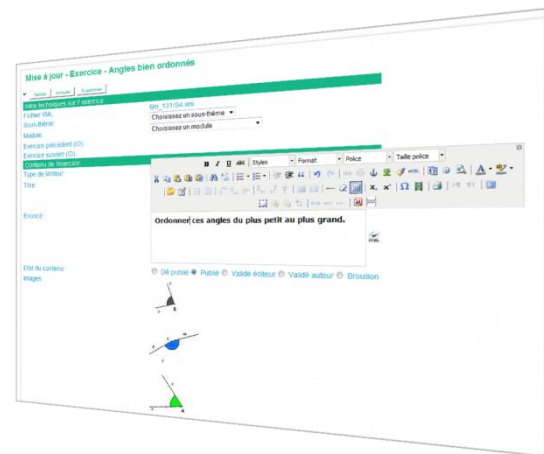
Mise à jour - Exercice - Angles bien ordonnés

Valider Annuler Supprimer

Infos techniques sur l'exercice

Fichier XML 6m_131/04.xml

Sous-thème Choisissez un sous-thème

Module Choisissez un module

Exercice précédent (0)

Exercice suivant (0)

Contenu de l'exercice

Type de lecteur

Titre

Styles Format Police Taille police

Enoncé

Ordonner ces angles du plus petit au plus grand.

Etat du contenu ○ Dé publié ● Publié ○ Validé éditeur ○ Validé auteur ○ Brouillon

Images